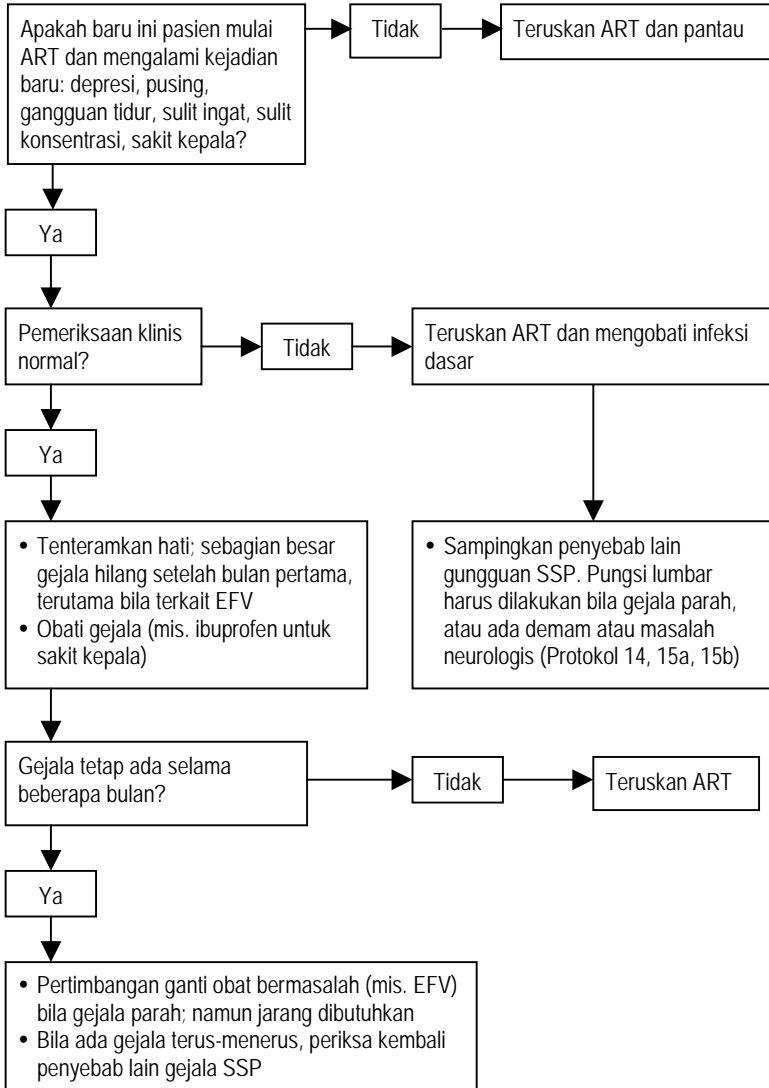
Apakah baru ini pasien mulai ART dan mengalami kejadian baru: depresi, pusing, gangguan tidur, sulit ingat, sulit konsentrasi, sakit kepala?

Tidak

Teruskan ART dan pantau

Ya

Pemeriksaan klinis normal?

Tidak

Teruskan ART dan mengobati infeksi dasar

Ya

• Tenteramkan hati; sebagian besar gejala hilang setelah bulan pertama, terutama bila terkait EFV
• Obati gejala (mis. ibuprofen untuk sakit kepala)

• Sampingkan penyebab lain gungguan SSP. Pungsi lumbar harus dilakukan bila gejala parah, atau ada demam atau masalah neurologis (Protokol 14, 15a, 15b)

Gejala tetap ada selama beberapa bulan?

Tidak

Teruskan ART

Ya

• Pertimbangan ganti obat bermasalah (mis. EFV) bila gejala parah; namun jarang dibutuhkan
• Bila ada gejala terus-menerus, periksa kembali penyebab lain gejala SSP